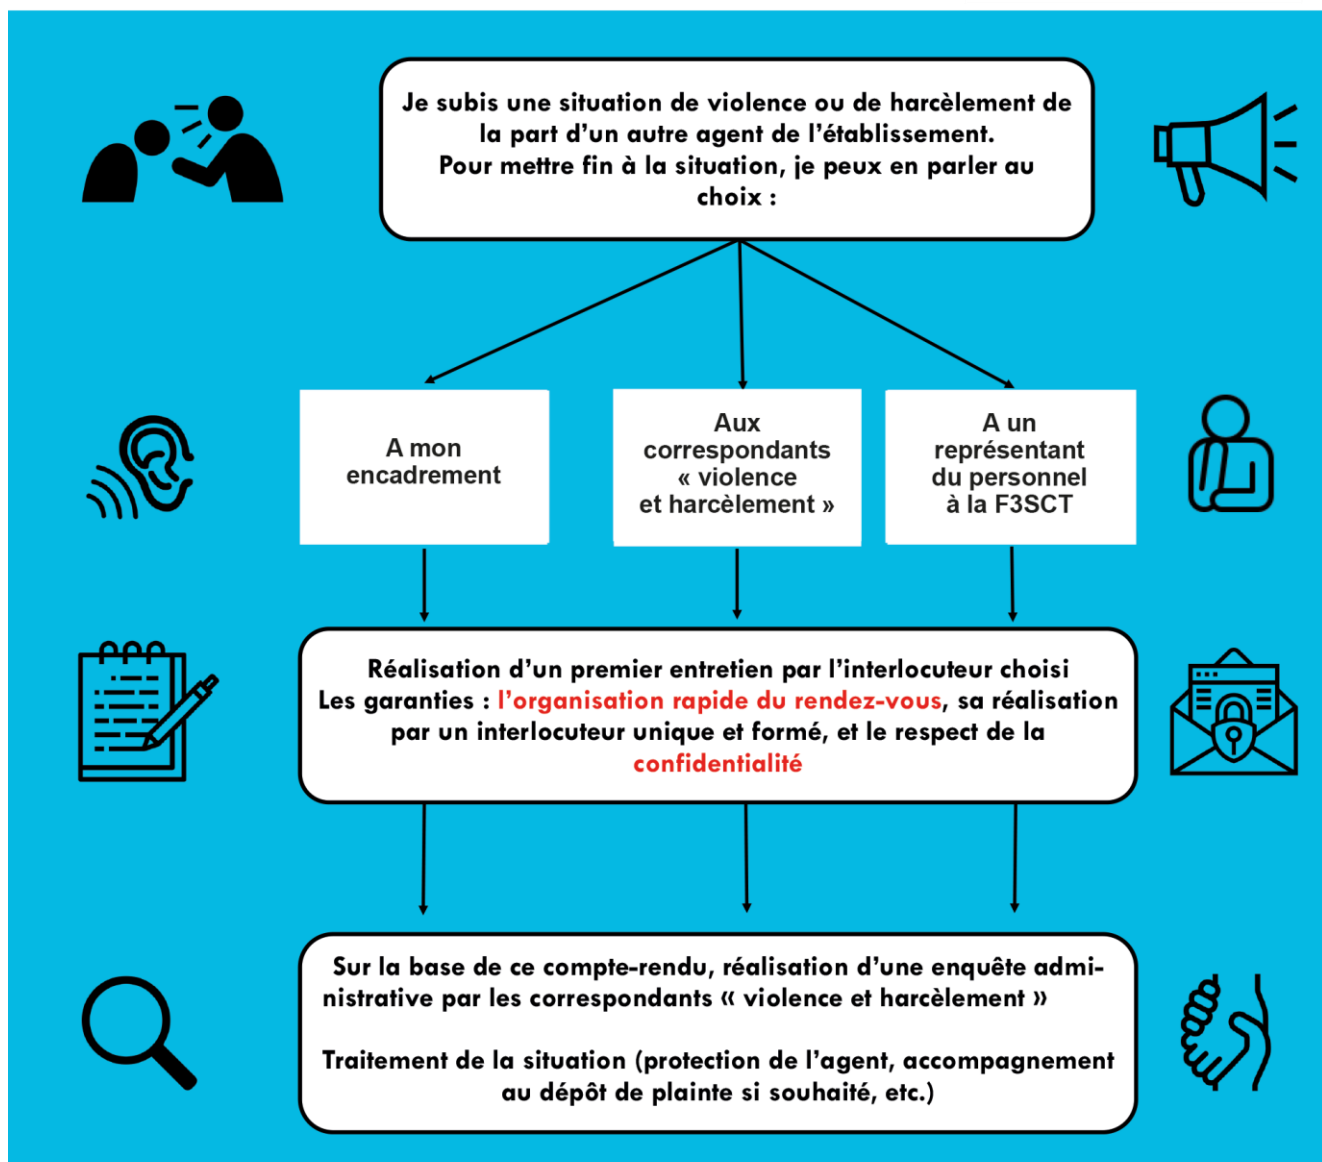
Je subis une situation de violence ou de harcèlement de la part d'un autre agent de l'établissement.
Pour mettre fin à la situation, je peux en parler au choix :

A mon encadrement

Aux correspondants « violence et harcèlement »

A un représentant du personnel à la F3SCT

Réalisation d'un premier entretien par l'interlocuteur choisi
Les garanties : l'organisation rapide du rendez-vous, sa réalisation par un interlocuteur unique et formé, et le respect de la confidentialité

Sur la base de ce compte-rendu, réalisation d'une enquête administrative par les correspondants « violence et harcèlement »

Traitement de la situation (protection de l'agent, accompagnement au dépôt de plainte si souhaité, etc.)